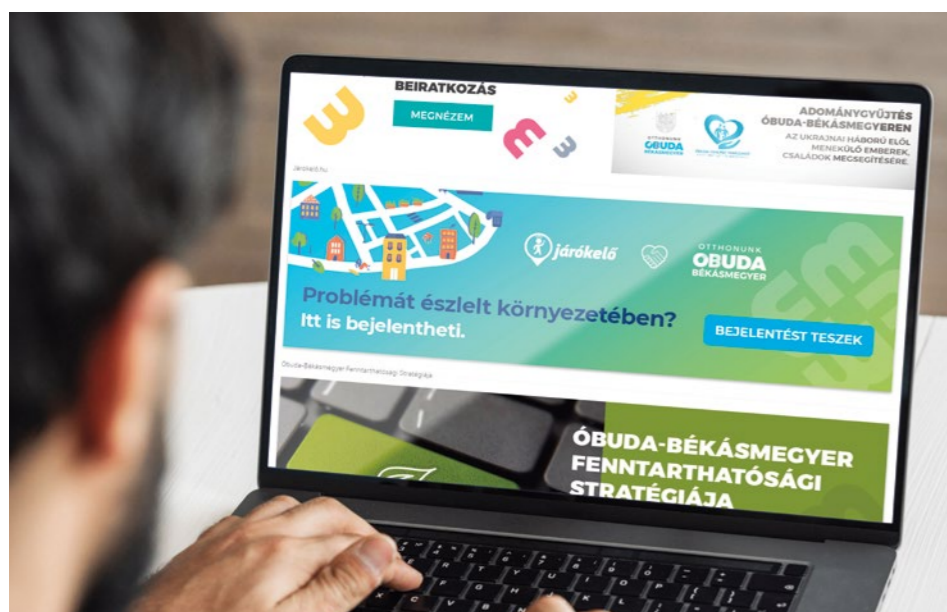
BEIRATKOZÁS

MEGNÉZEM

Járókelő.hu

OTTHONUNK ÓBUDA BÉKÁSMEGYER

ADOMÁNYGYŰJTÉS ÓBUDA-BÉKÁSMEGYEREN

AZ UKRAJNAI HÁBORÚ ELŐL MENEKÜLŐ EMBEREK, CSALÁDOK MEGSEGÍTÉSÉRE.

járókelő

OTTHONUNK ÓBUDA BÉKÁSMEGYER

Problémát észlelt környezetében?
Itt is bejelentheti.

BEJELENTÉST TESZEK

Óbuda-Békásmegyer Fenntarthatósági Stratégiája

ÓBUDA-BÉKÁSMEGYER FENNTARTHATÓSÁGI STRATÉGIÁJA